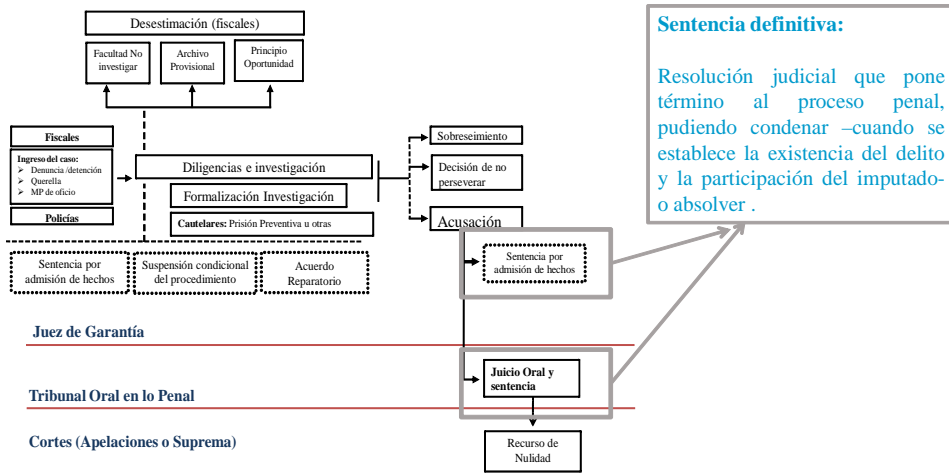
Desestimación (fiscales)

Facultad No investigar

Archivo Provisional

Principio Oportunidad

Fiscales

Ingreso del caso:
- Denuncia /detención
- Querella
- MP de oficio

Policías

Diligencias e investigación

Formalización Investigación

Cautelares: Prisión Preventiva u otras

Sobreseimiento

Decisión de no perseverar

Acusación

Sentencia por admisión de hechos

Suspensión condicional del procedimiento

Acuerdo Reparatorio

Sentencia por admisión de hechos

Juez de Garantía

Juicio Oral y sentencia

Tribunal Oral en lo Penal

Cortes (Apelaciones o Suprema)

Recurso de Nulidad

Sentencia definitiva:

Resolución judicial que pone término al proceso penal, pudiendo condenar –cuando se establece la existencia del delito y la participación del imputado- o absolver .